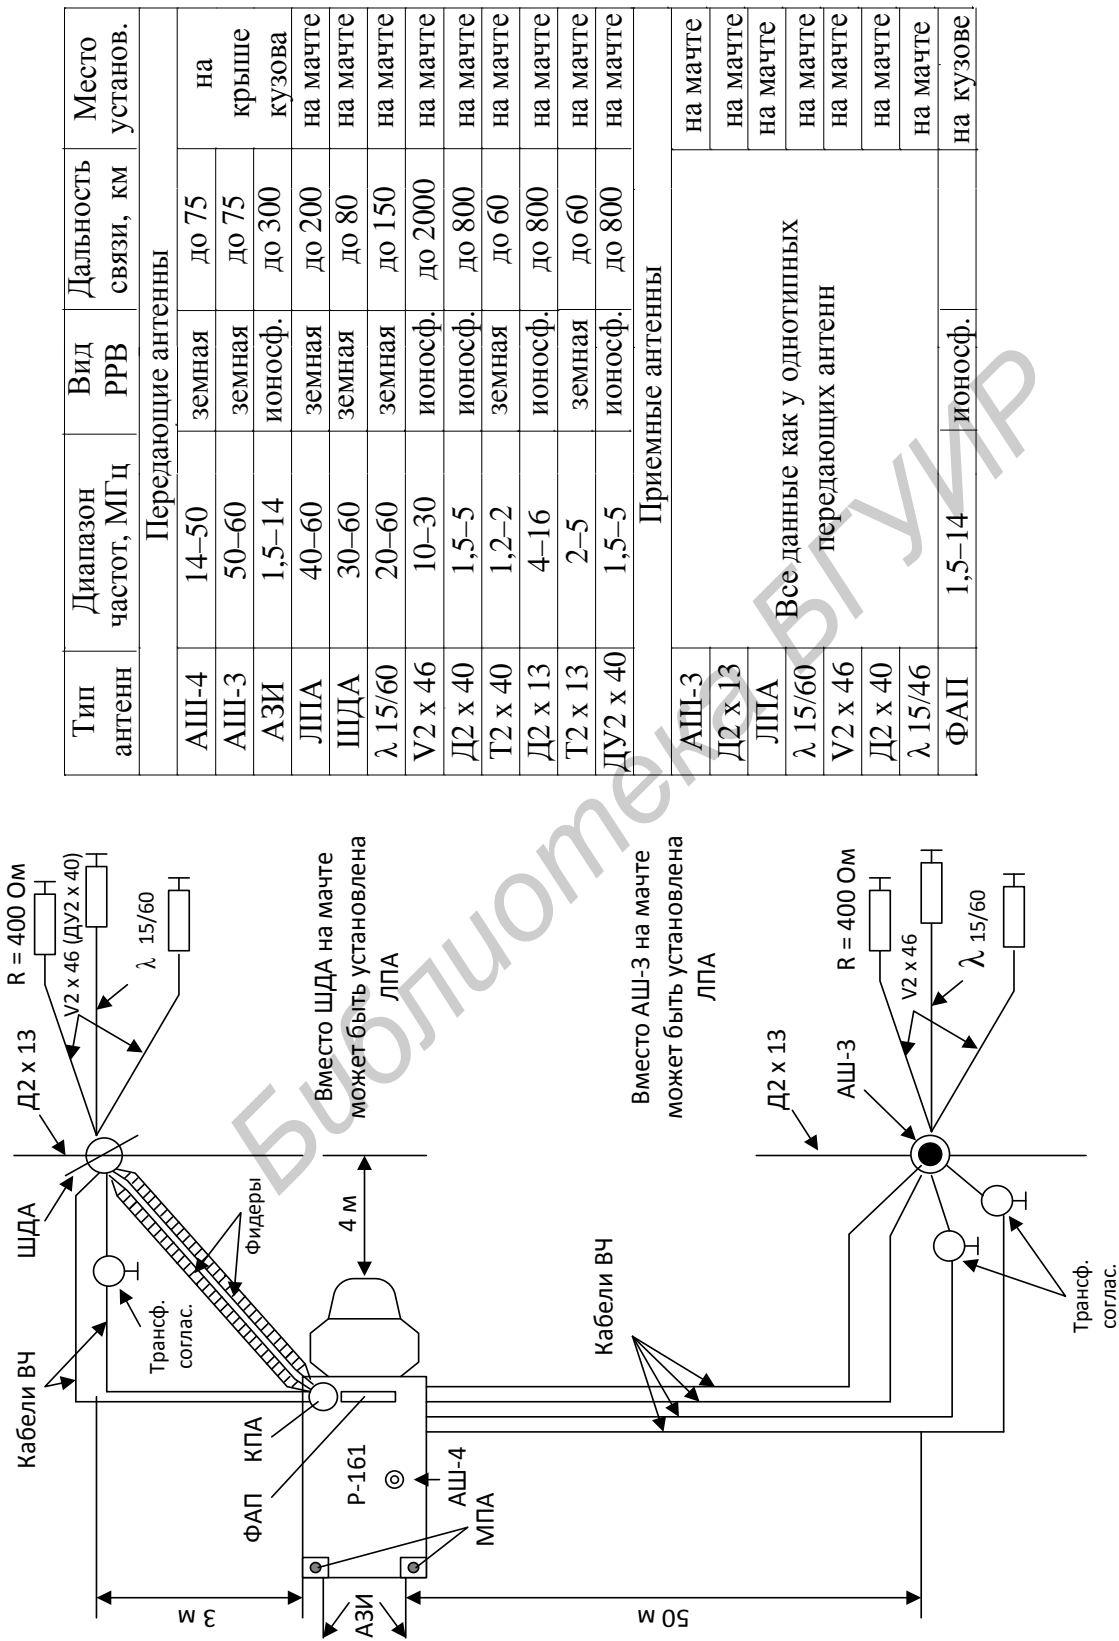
| Тип антенн | Диапазон частот, МГц | Вид РРВ | Дальность связи, км | Место установ. |
|---|---|---|---|---|
| Передающие антенны | | | | |
| АШ-4 | 14–50 | земная | до 75 | на крыше кузова |
| АШ-3 | 50–60 | земная | до 75 | |
| АЗИ | 1,5–14 | ионосф. | до 300 | |
| ЛПА | 40–60 | земная | до 200 | на мачте |
| ШДА | 30–60 | земная | до 80 | на мачте |
| λ 15/60 | 20–60 | земная | до 150 | на мачте |
| V2 x 46 | 10–30 | ионосф. | до 2000 | на мачте |
| Д2 x 40 | 1,5–5 | ионосф. | до 800 | на мачте |
| Т2 x 40 | 1,2–2 | земная | до 60 | на мачте |
| Д2 x 13 | 4–16 | ионосф. | до 800 | на мачте |
| Т2 x 13 | 2–5 | земная | до 60 | на мачте |
| ДУ2 x 40 | 1,5–5 | ионосф. | до 800 | на мачте |
| Приемные антенны | | | | |
| АШ-3 | Все данные как у однотипных передающих антенн | | | на мачте |
| Д2 x 13 | | | | на мачте |
| ЛПА | | | | на мачте |
| λ 15/60 | | | | на мачте |
| V2 x 46 | | | | на мачте |
| Д2 x 40 | | | | на мачте |
| λ 15/46 | | | | на мачте |
| ФАП | 1,5–14 | ионосф. | | на кузове |

Кабели ВЧ
ШДА
Д2 x 13
R = 400 Ом
V2 x 46 (ДУ2 x 40)
λ 15/60
Трансф. соглас.
Фидеры
4 м
Вместо ШДА на мачте может быть установлена ЛПА
ФАП
КПА
Р-161
АШ-4
МПА
3 м
АЗИ
50 м
Кабели ВЧ
Вместо АШ-3 на мачте может быть установлена ЛПА
Д2 x 13
АШ-3
R = 400 Ом
V2 x 46
λ 15/60
Трансф. соглас.

Библиотека БГУИР